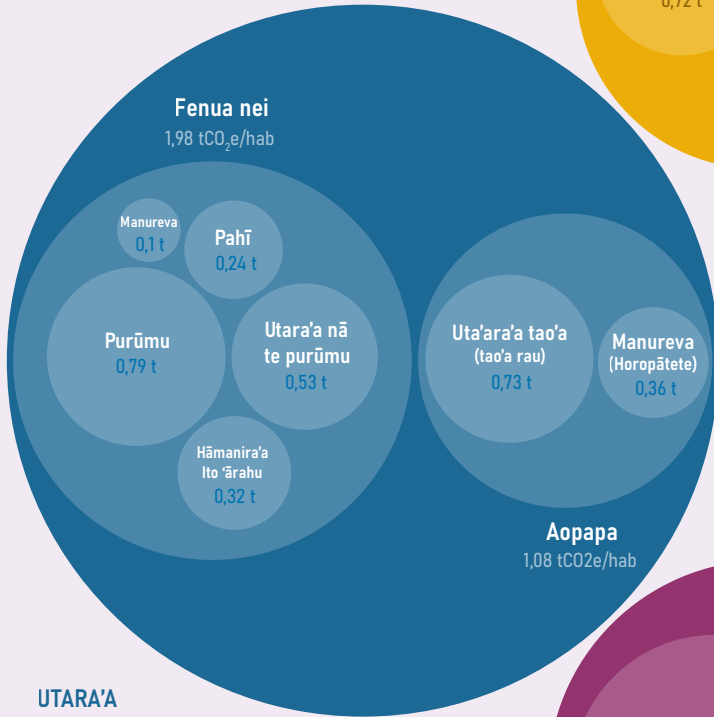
0,72 t

Fenua nei
1,98 $tCO_2e$/hab

Manureva
0,1 t

Pahī
0,24 t

Purūmu
0,79 t

Utara'a nā te purūmu
0,53 t

Hāmanira'a Ito 'ārahu
0,32 t

Uta'ara'a tao'a (tao'a rau)
0,73 t

Manureva (Horopātete)
0,36 t

Aopapa
1,08 tCO2e/hab

UTARA'A